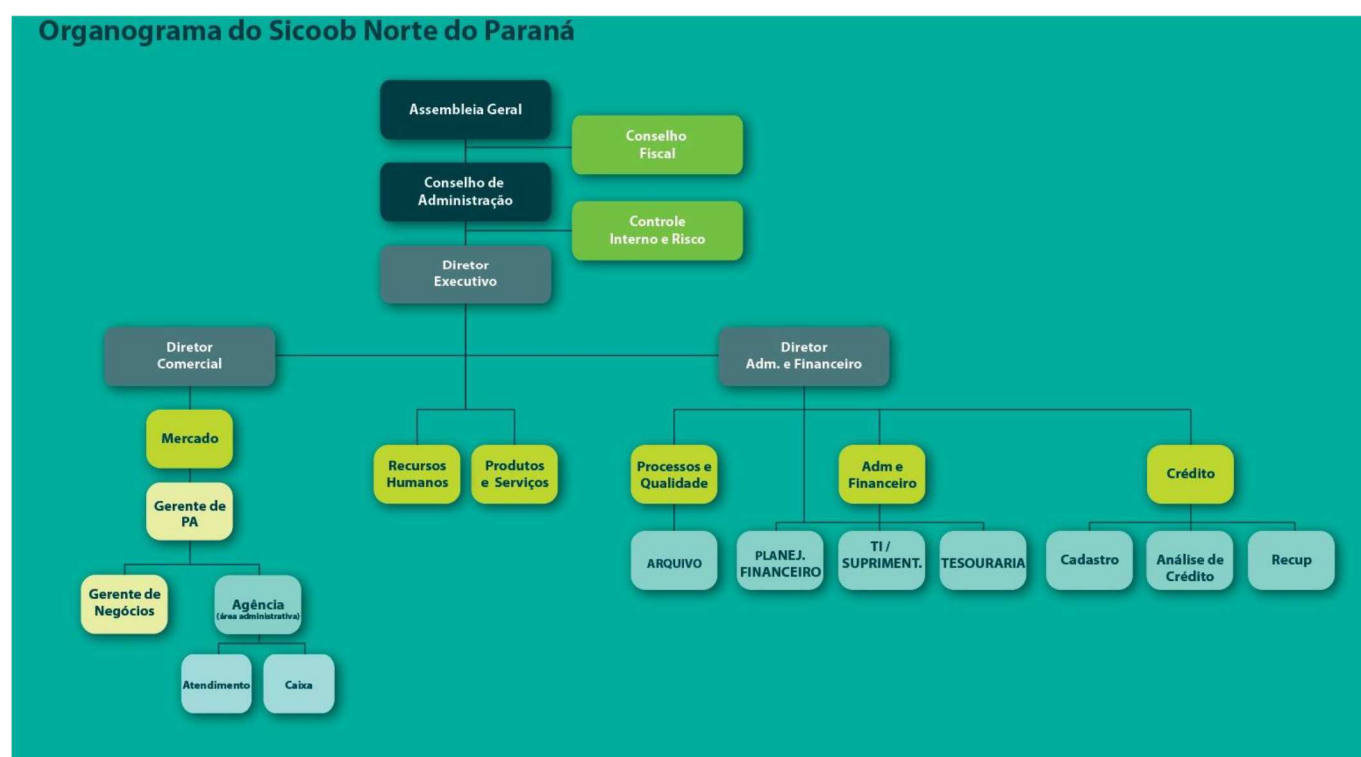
Organograma do Sicoob Norte do Paraná

Assembleia Geral

Conselho Fiscal

Conselho de Administração

Controle Interno e Risco

Diretor Executivo

Diretor Comercial

Diretor Adm. e Financeiro

Mercado

Gerente de PA

Gerente de Negócios

Agência (área administrativa)

Atendimento

Caixa

Recursos Humanos

Produtos e Serviços

Processos e Qualidade

ARQUIVO

Adm e Financeiro

PLANEJ. FINANCEIRO

TI / SUPRIMENT.

TESOURARIA

Crédito

Cadastro

Análise de Crédito

Recup